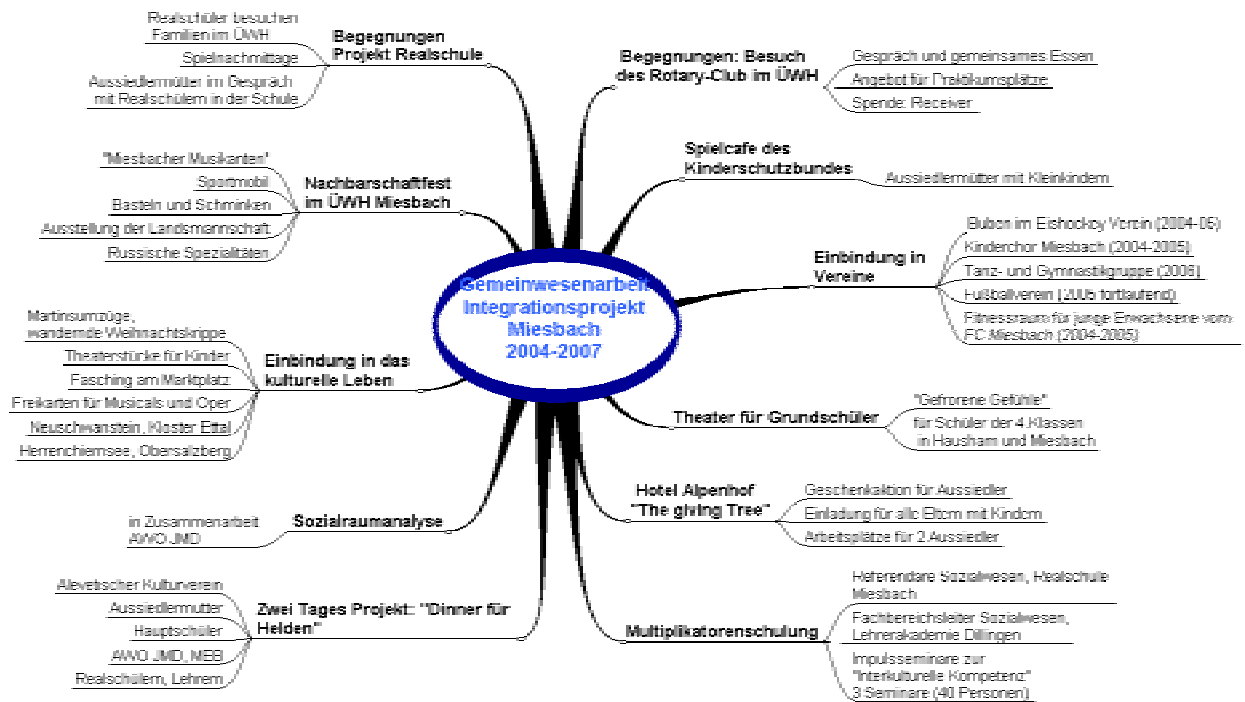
Gemeinwesenarbeit
Integrationsprojekt
Miesbach
2004-2007

Begegnungen
Projekt Realschule

Realschüler besuchen Familien im ÜWH

Spielnachmittage

Aussiedlermütter im Gespräch mit Realschülern in der Schule

Nachbarschaftfest
im ÜWH Miesbach

"Miesbacher Musikanten"

Sportmobil

Basteln und Schminken

Ausstellung der Landsmannschaft

Russische Spezialitäten

Einbindung in das
kulturelle Leben

Martinsumzüge, wandernde Weihnachtskrippe

Theaterstücke für Kinder

Fasching am Marktplatz

Freikarten für Musicals und Oper

Neuschwanstein, Kloster Ettal

Herrenchiemsee, Obersalzberg

Sozialraumanalyse

in Zusammenarbeit AWO JMD

Zwei Tages Projekt: "Dinner für Helden"

Alevetischer Kulturverein

Aussiedlermütter

Hauptschüler

AWO JMD, MEB

Realschülern, Lehrern

Begegnungen: Besuch
des Rotary-Club im ÜWH

Gespräch und gemeinsames Essen

Angebot für Praktikumsplätze

Spende: Receiver

Spielcafe des
Kinderschutzbundes

Aussiedlermütter mit Kleinkindern

Einbindung in
Vereine

Buben im Eishockey Verein (2004-06)

Kinderchor Miesbach (2004-2005)

Tanz- und Gymnastikgruppe (2006)

Fußballverein (2006 fortlaufend)

Fitnessraum für junge Erwachsene vom FC Miesbach (2004-2005)

Theater für Grundschüler

"Gefrorene Gefühle"

für Schüler der 4.Klassen in Hausham und Miesbach

Hotel Alpenhof
"The giving Tree"

Geschenkaktion für Aussiedler

Einladung für alle Eltern mit Kindern

Arbeitsplätze für 2 Aussiedler

Multiplikatorenschulung

Referendare Sozialwesen, Realschule Miesbach

Fachbereichsleiter Sozialwesen, Lehrerakademie Dillingen

Impulsseminare zur "Interkulturelle Kompetenz" 3 Seminare (40 Personen)